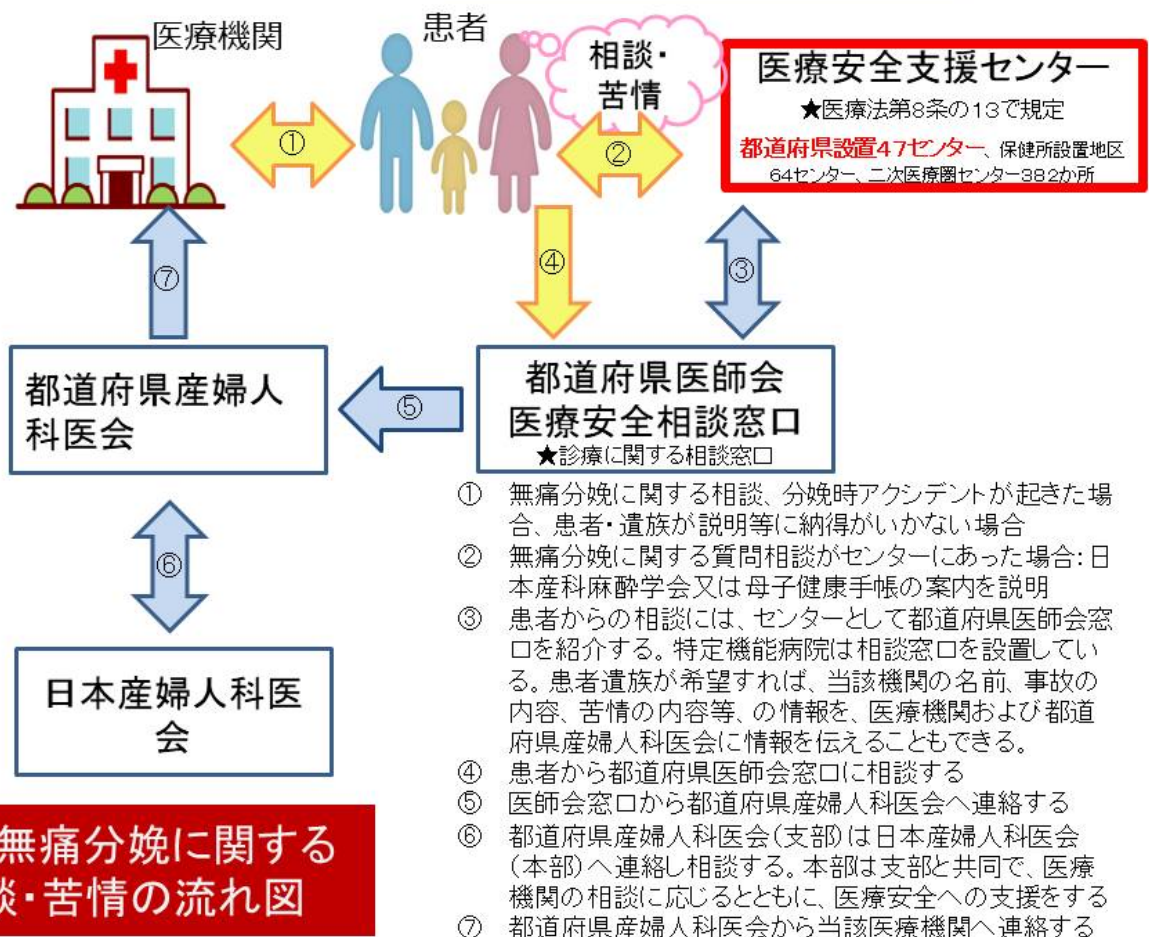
医療機関

患者

相談・苦情

医療安全支援センター
★医療法第8条の13で規定
都道府県設置47センター、保健所設置地区64センター、二次医療圏センター382か所

①

②

③

④

⑤

⑥

⑦

都道府県産婦人科医会

都道府県医師会
医療安全相談窓口
★診療に関する相談窓口

日本産婦人科医会

無痛分娩に関する
談・苦情の流れ図

① 無痛分娩に関する相談、分娩時アクシデントが起きた場合、患者・遺族が説明等に納得がいかない場合
② 無痛分娩に関する質問相談がセンターにあった場合: 日本産科麻酔学会又は母子健康手帳の案内を説明
③ 患者からの相談には、センターとして都道府県医師会窓口を紹介する。特定機能病院は相談窓口を設置している。患者遺族が希望すれば、当該機関の名前、事故の内容、苦情の内容等、の情報を、医療機関および都道府県産婦人科医会に情報を伝えることもできる。
④ 患者から都道府県医師会窓口に相談する
⑤ 医師会窓口から都道府県産婦人科医会へ連絡する
⑥ 都道府県産婦人科医会(支部)は日本産婦人科医会(本部)へ連絡し相談する。本部は支部と共同で、医療機関の相談に応じるとともに、医療安全への支援をする
⑦ 都道府県産婦人科医会から当該医療機関へ連絡する